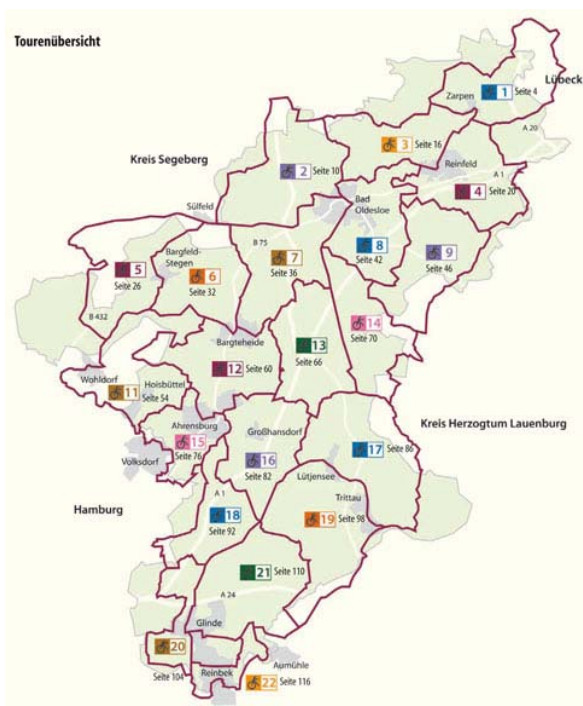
Tourenübersicht

Lübeck
Zarpen
1 Seite 4
A 20
3 Seite 16
Reinfeld
A 1
4 Seite 20
Kreis Segeberg
2 Seite 10
Sülfeld
Bad Oldesloe
8 Seite 42
9 Seite 46
B 75
7 Seite 36
5 Seite 26
Bargfeld-Stegen
6 Seite 32
B 432
14 Seite 70
13 Seite 66
Bargteheide
12 Seite 60
Wohldorf
Hoisbüttel
11 Seite 54
Ahrensburg
15 Seite 76
Volksdorf
Großhansdorf
16 Seite 82
Kreis Herzogtum Lauenburg
17 Seite 86
Lütjensee
Trittau
Hamburg
A 1
18 Seite 92
19 Seite 98
21 Seite 110
A 24
Glinde
20
Seite 104
Reinbek
Aumühle
22 Seite 116